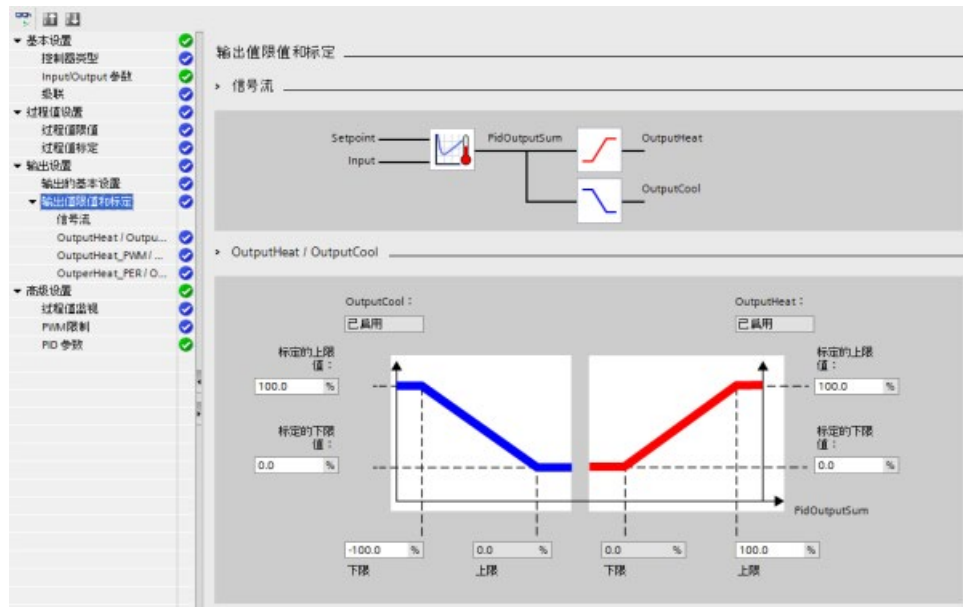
▾ 基本设置
控制器类型
Input/Output 参数
级联
▾ 过程值设置
过程值限值
过程值标定
▾ 输出设置
输出的基本设置
▾ 输出值限值和标定
信号流
OutputHeat / Outpu...
OutputHeat_PWM / ...
OutperHeat_PER / O...
▾ 高级设置
过程值监视
PWM限制
PID 参数

输出值限值和标定

› 信号流

Setpoint
Input
PidOutputSum
OutputHeat
OutputCool

› OutputHeat / OutputCool

OutputCool：
已启用
OutputHeat：
已启用

标定的上限值：
100.0 %
标定的下限值：
0.0 %

标定的上限值：
100.0 %
标定的下限值：
0.0 %

PidOutputSum

-100.0 %
下限
0.0 %
上限
0.0 %
下限
100.0 %
上限